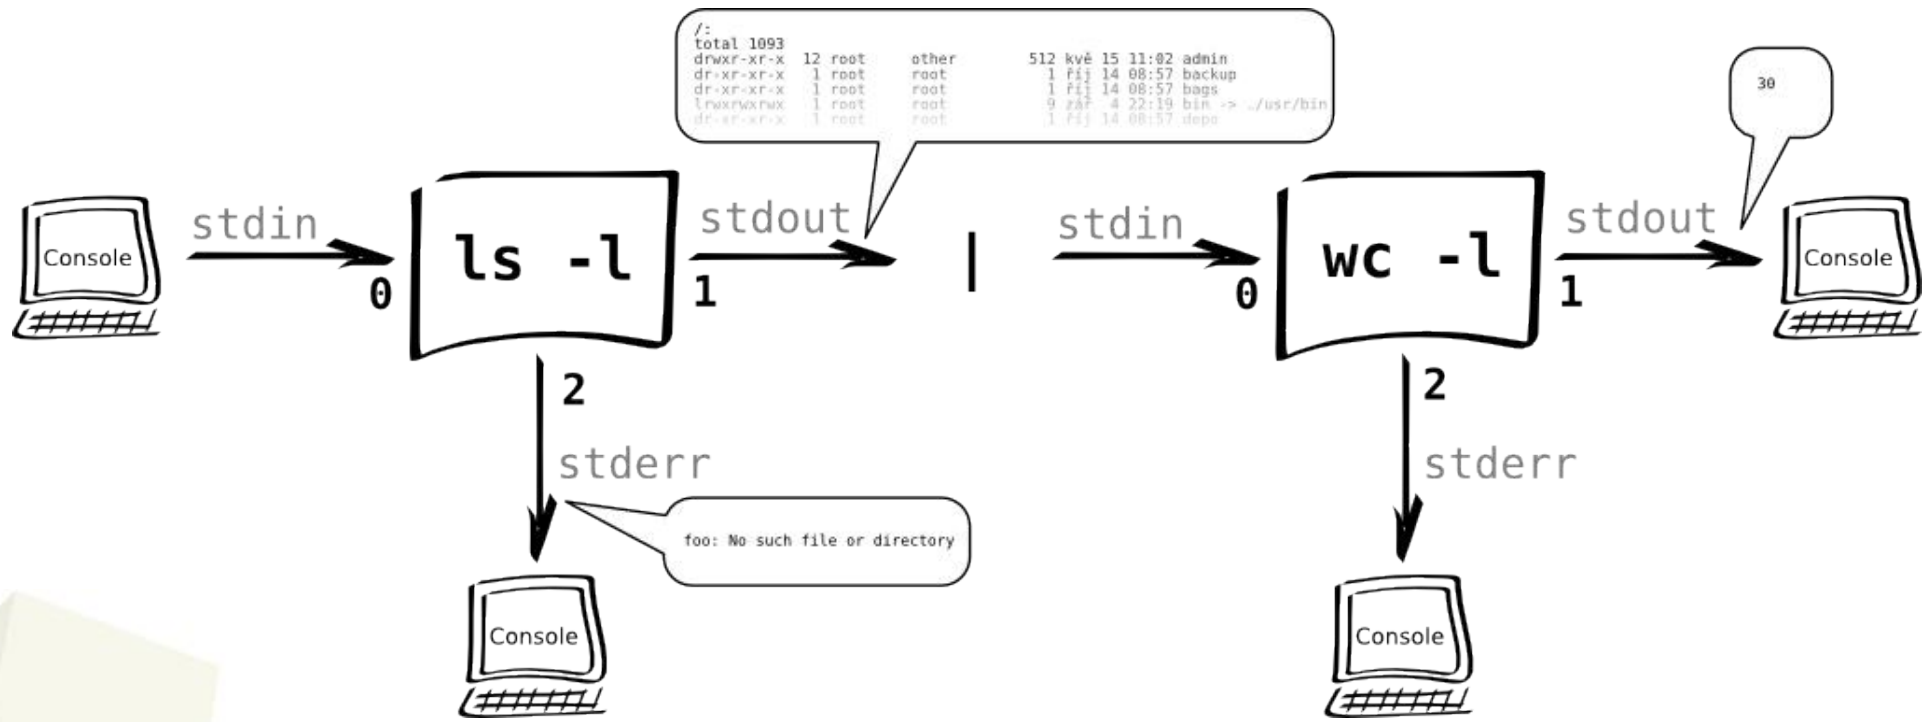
/:
total 1093
drwxr-xr-x 12 root other 512 kvě 15 11:02 admin
dr-xr-xr-x 1 root root 1 říj 14 08:57 backup
dr-xr-xr-x 1 root root 1 říj 14 08:57 bags
lrwxrwxrwx 1 root root 9 zář 4 22:19 bin -> ./usr/bin
dr-xr-xr-x 1 root root 1 říj 14 08:57 depo

30

Console

stdin

0

ls -l

1

stdout

|

stdin

0

wc -l

1

stdout

Console

2

stderr

foo: No such file or directory

Console

2

stderr

Console